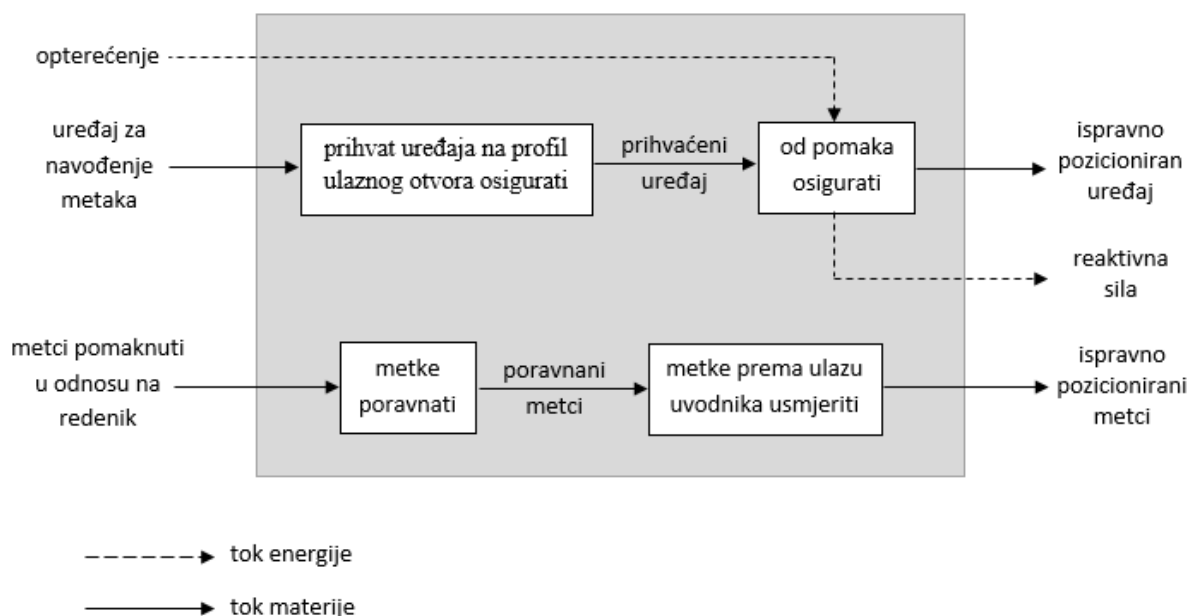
opterećenje

uređaj za navođenje metaka

prihvat uređaja na profil ulaznog otvora osigurati

prihvaćeni uređaj

od pomaka osigurati

ispravno pozicioniran uređaj

reaktivna sila

metci pomaknuti u odnosu na redenik

metke poravnati

poravnani metci

metke prema ulazu uvodnika usmjeriti

ispravno pozicionirani metci

tok energije

tok materije